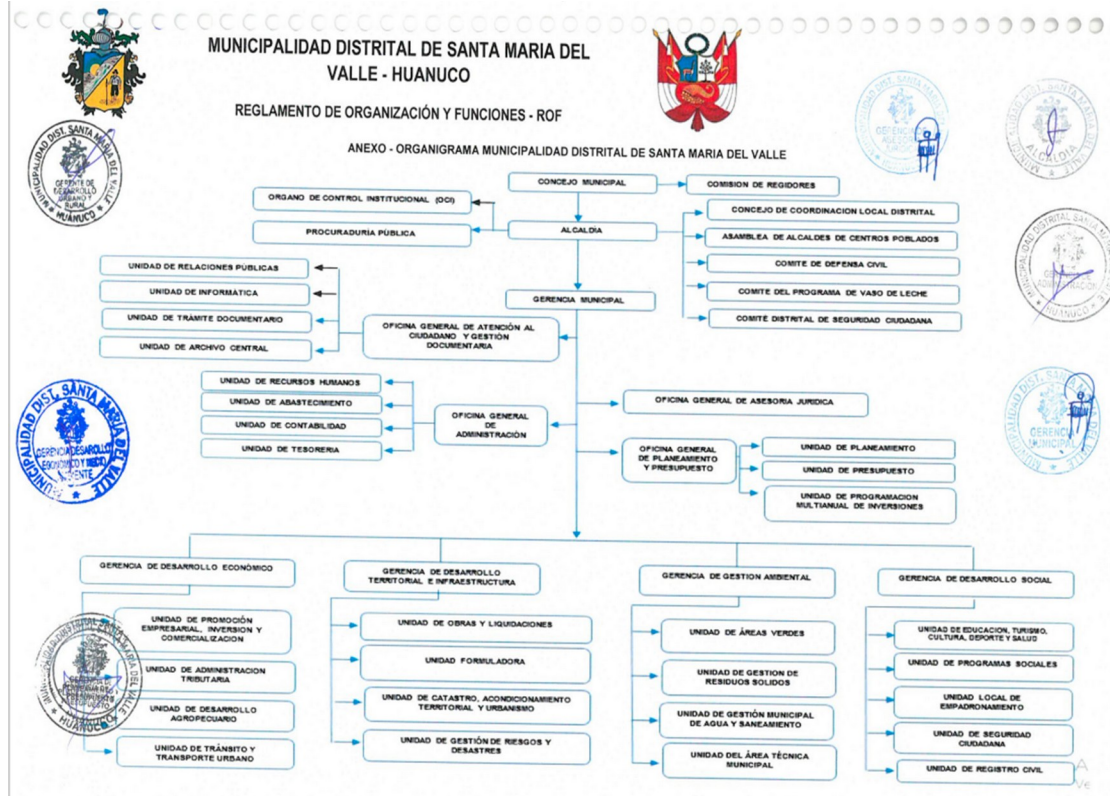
MUNICIPALIDAD DISTRITAL DE SANTA MARIA DEL VALLE - HUANUCO

REGLAMENTO DE ORGANIZACIÓN Y FUNCIONES - ROF

ANEXO - ORGANIGRAMA MUNICIPALIDAD DISTRITAL DE SANTA MARIA DEL VALLE

CONCEJO MUNICIPAL

COMISION DE REGIDORES

ORGANO DE CONTROL INSTITUCIONAL (OCI)

PROCURADURÍA PÚBLICA

ALCALDÍA

CONCEJO DE COORDINACION LOCAL DISTRITAL

ASAMBLEA DE ALCALDES DE CENTROS POBLADOS

COMITE DE DEFENSA CIVIL

COMITE DEL PROGRAMA DE VASO DE LECHE

COMITE DISTRITAL DE SEGURIDAD CIUDADANA

UNIDAD DE RELACIONES PÚBLICAS

UNIDAD DE INFORMÁTICA

UNIDAD DE TRÁMITE DOCUMENTARIO

UNIDAD DE ARCHIVO CENTRAL

GERENCIA MUNICIPAL

OFICINA GENERAL DE ATENCIÓN AL CIUDADANO Y GESTIÓN DOCUMENTARIA

UNIDAD DE RECURSOS HUMANOS

UNIDAD DE ABASTECIMIENTO

UNIDAD DE CONTABILIDAD

UNIDAD DE TESORERIA

OFICINA GENERAL DE ADMINISTRACIÓN

OFICINA GENERAL DE ASESORIA JURIDICA

OFICINA GENERAL DE PLANEAMIENTO Y PRESUPUESTO

UNIDAD DE PLANEAMIENTO

UNIDAD DE PRESUPUESTO

UNIDAD DE PROGRAMACION MULTIANUAL DE INVERSIONES

GERENCIA DE DESARROLLO ECONÓMICO

UNIDAD DE PROMOCIÓN EMPRESARIAL, INVERSION Y COMERCIALIZACION

UNIDAD DE ADMINISTRACION TRIBUTARIA

UNIDAD DE DESARROLLO AGROPECUARIO

UNIDAD DE TRÁNSITO Y TRANSPORTE URBANO

GERENCIA DE DESARROLLO TERRITORIAL E INFRAESTRUCTURA

UNIDAD DE OBRAS Y LIQUIDACIONES

UNIDAD FORMULADORA

UNIDAD DE CATASTRO, ACONDICIONAMIENTO TERRITORIAL Y URBANISMO

UNIDAD DE GESTIÓN DE RIESGOS Y DESASTRES

GERENCIA DE GESTION AMBIENTAL

UNIDAD DE ÁREAS VERDES

UNIDAD DE GESTION DE RESIDUOS SOLIDOS

UNIDAD DE GESTIÓN MUNICIPAL DE AGUA Y SANEAMIENTO

UNIDAD DEL ÁREA TÉCNICA MUNICIPAL

GERENCIA DE DESARROLLO SOCIAL

UNIDAD DE EDUCACION, TURISMO, CULTURA, DEPORTE Y SALUD

UNIDAD DE PROGRAMAS SOCIALES

UNIDAD LOCAL DE EMPADRONAMIENTO

UNIDAD DE SEGURIDAD CIUDADANA

UNIDAD DE REGISTRO CIVIL

MUNICIPALIDAD DIST. SANTA MARIA DEL VALLE
GERENTE DE DESARROLLO URBANO Y RURAL
HUANUCO

MUNICIPALIDAD DIST. SANTA MARIA DEL VALLE
GERENCIA
ALCALDIA
GERENCIA DESARROLLO ECONÓMICO Y MEDIO AMBIENTE
GERENCIA MUNICIPAL
HUANUCO